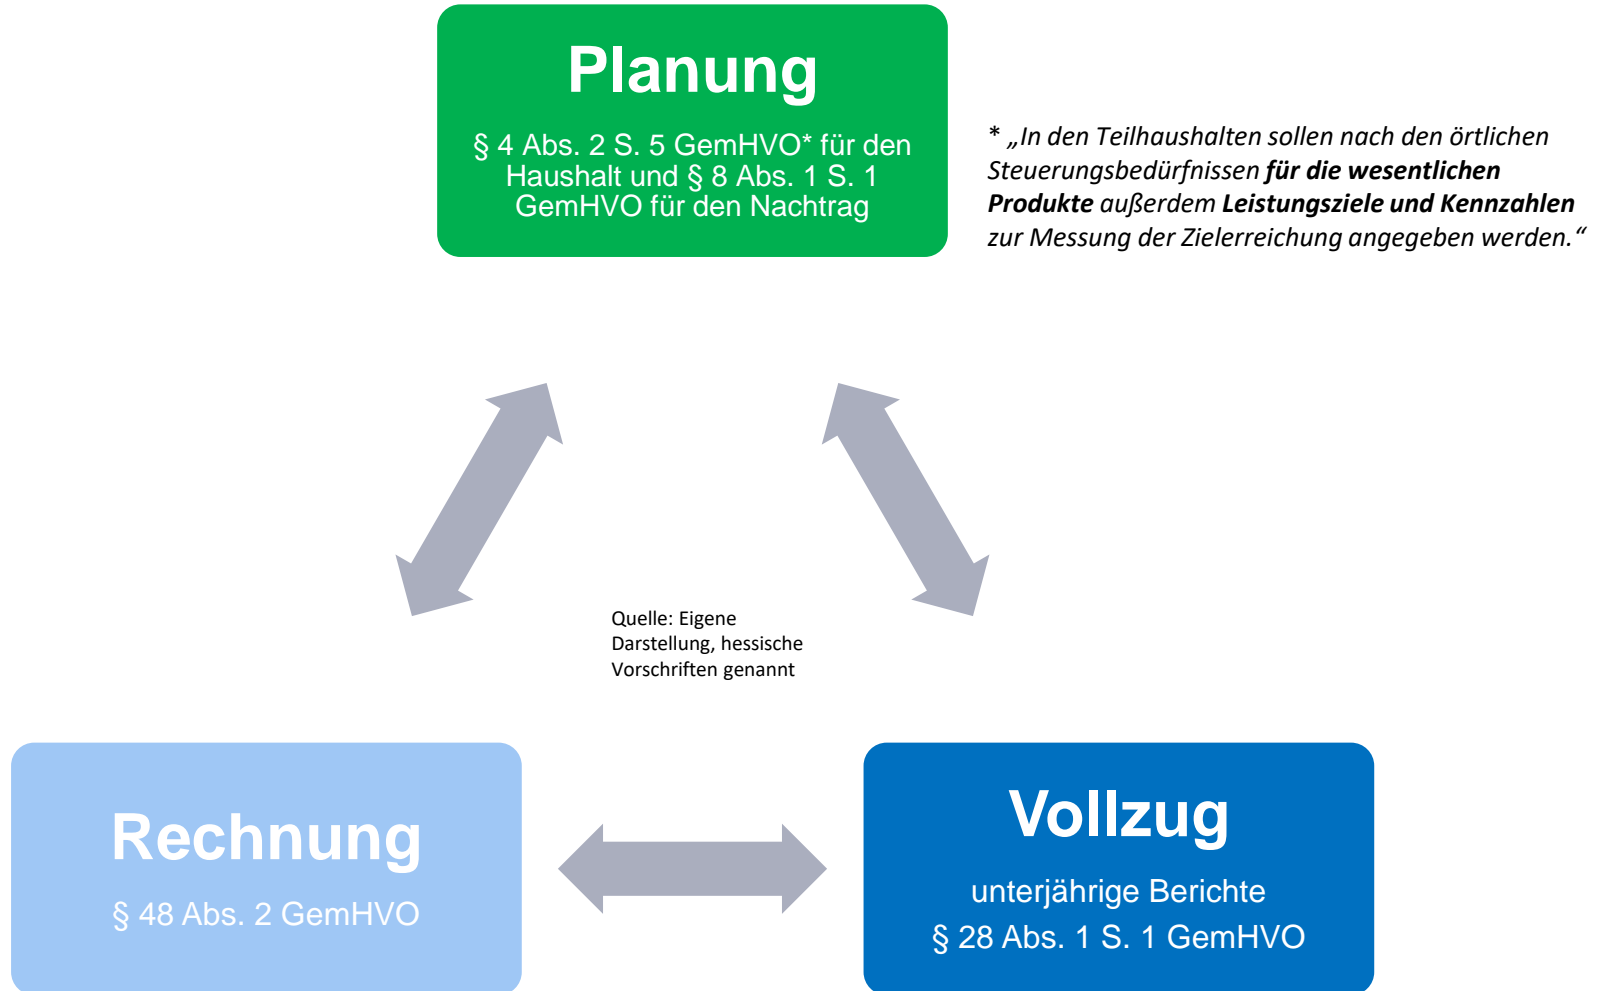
Planung

§ 4 Abs. 2 S. 5 GemHVO* für den Haushalt und § 8 Abs. 1 S. 1 GemHVO für den Nachtrag

* „In den Teilhaushalten sollen nach den örtlichen Steuerungsbedürfnissen **für die wesentlichen Produkte** außerdem **Leistungsziele und Kennzahlen** zur Messung der Zielerreichung angegeben werden.“

Quelle: Eigene Darstellung, hessische Vorschriften genannt

Rechnung

§ 48 Abs. 2 GemHVO

Vollzug

unterjährige Berichte
§ 28 Abs. 1 S. 1 GemHVO